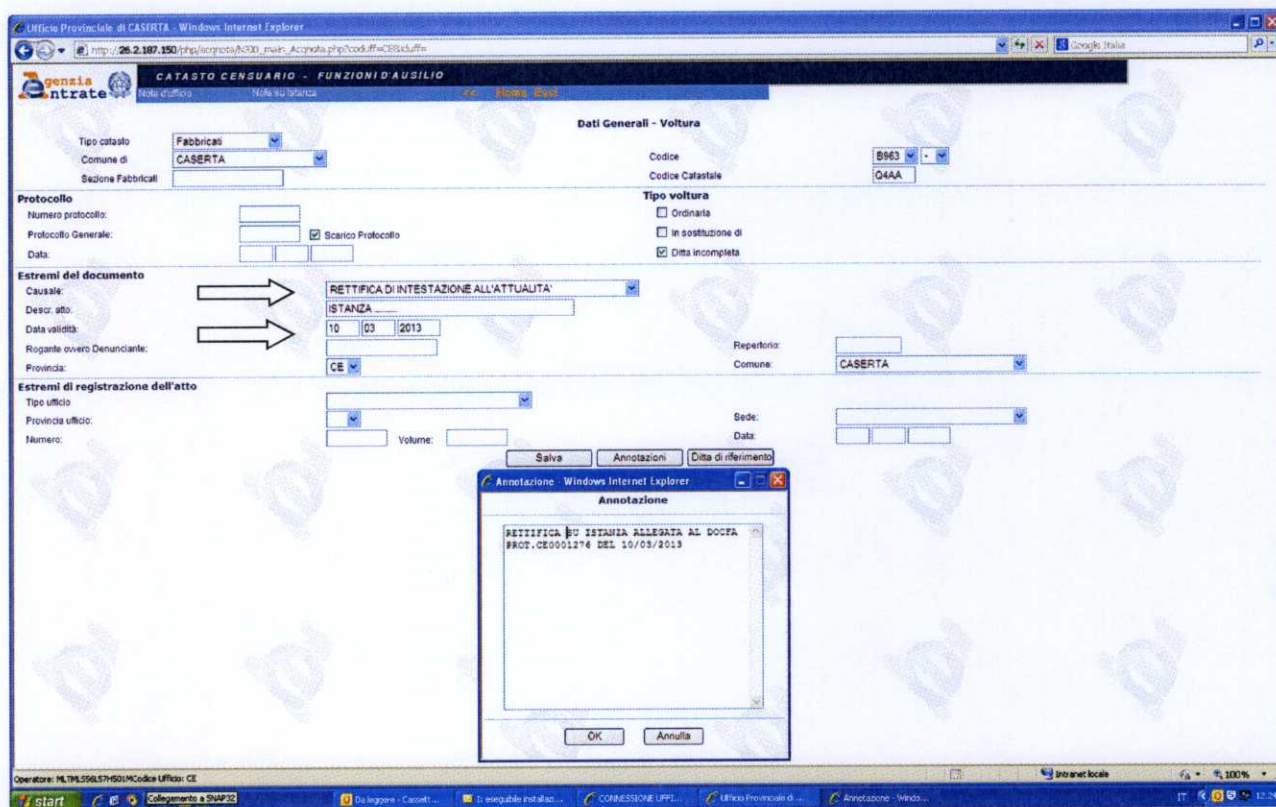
Ufficio Provinciale di CASERTA - Windows Internet Explorer

http://26.2.187.150/php/acqnota/b300_main_Acqnota.php?codUff=CE&uff=

Google Italia

Agenzia Entrate

CATASTO CENSUARIO - FUNZIONI D'AUSILIO

Note d'ufficio   Note su Istanza   Home   Esci

Dati Generali - Voltura

Tipo catasto: Fabbricati
Comune di: CASERTA
Sezione Fabbricati:
Codice: B963 -
Codice Catastale: Q4AA

Protocollo
Numero protocollo:
Protocollo Generale:
Scarico Protocollo
Data:

Tipo voltura
Ordinaria
In sostituzione di
Ditta incompleta

Estremi del documento
Causale: RETTIFICA DI INTESTAZIONE ALL'ATTUALITA'
Descr. atto: ISTANZA
Data validità: 10 03 2013
Rogante ovvero Denunciante:
Repertorio:
Provincia: CE
Comune: CASERTA

Estremi di registrazione dell'atto
Tipo ufficio
Provincia ufficio:
Sede:
Numero:
Volume:
Data:

Salva   Annotazioni   Ditta di riferimento

Annotazione - Windows Internet Explorer
Annotazione

RETTIFICA SU ISTANZA ALLEGATA AL DOCFA PROT.CE0001276 DEL 10/03/2013

OK   Annulla

Operatore: MLTMLS56L57H501M Codice Ufficio: CE

Intranet locale   100%

start   Collegamento a SNAP32   Da leggere - Cassett...   D eseguibile installaz...   CONNESSIONE UFFI...   Ufficio Provinciale di ...   Annotazione - Windo...   IT